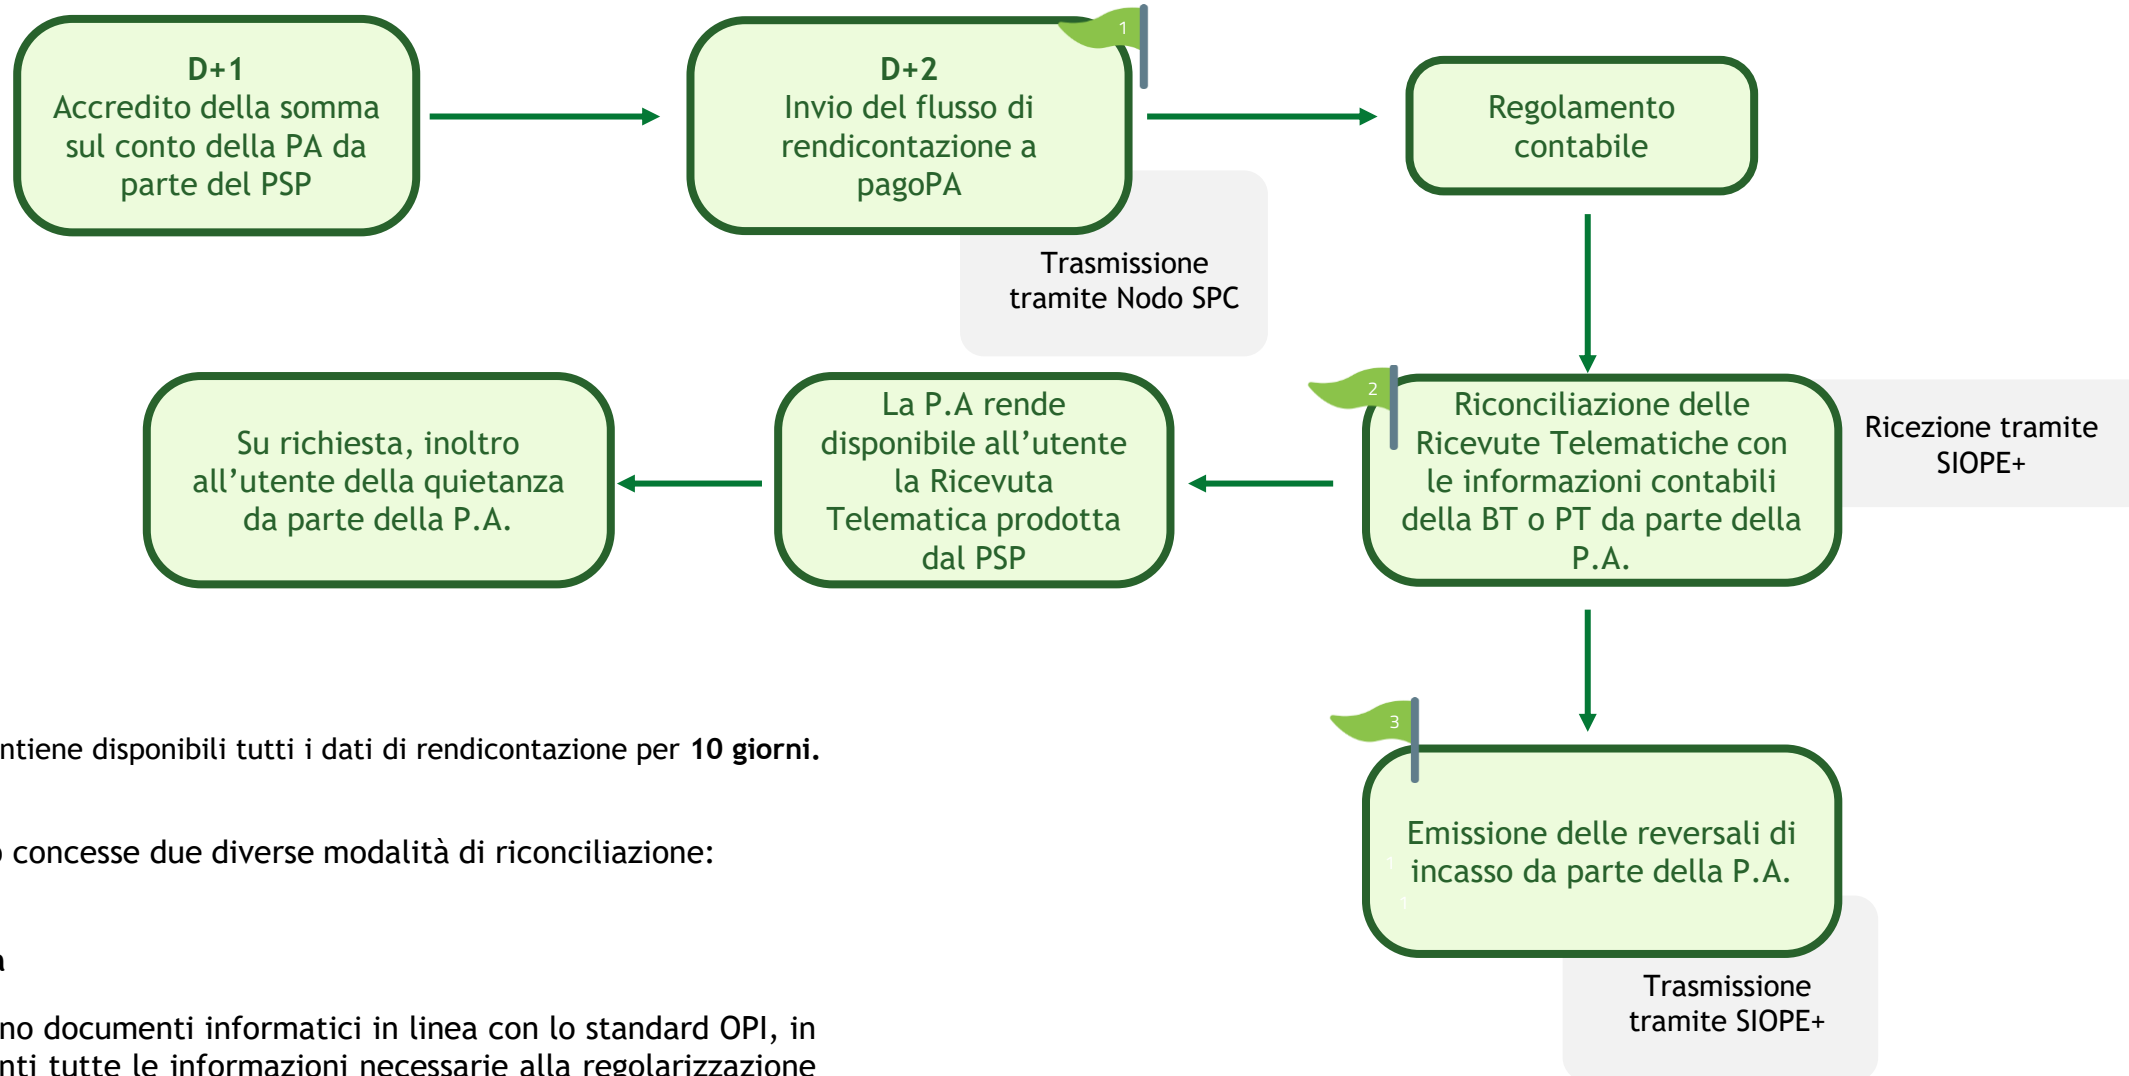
D+1
Accredito della somma sul conto della PA da parte del PSP

1

D+2
Invio del flusso di rendicontazione a pagoPA

Trasmissione tramite Nodo SPC

Regolamento contabile

2

Riconciliazione delle Ricevute Telematiche con le informazioni contabili della BT o PT da parte della P.A.

Ricezione tramite SIOPE+

La P.A rende disponibile all'utente la Ricevuta Telematica prodotta dal PSP

Su richiesta, inoltro all'utente della quietanza da parte della P.A.

3

Emissione delle reversali di incasso da parte della P.A.

Trasmissione tramite SIOPE+

ntiene disponibili tutti i dati di rendicontazione per **10 giorni.**

concesse due diverse modalità di riconciliazione:

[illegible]

no documenti informatici in linea con lo standard OPI, in

nti tutte le informazioni necessarie alla regolarizzazione